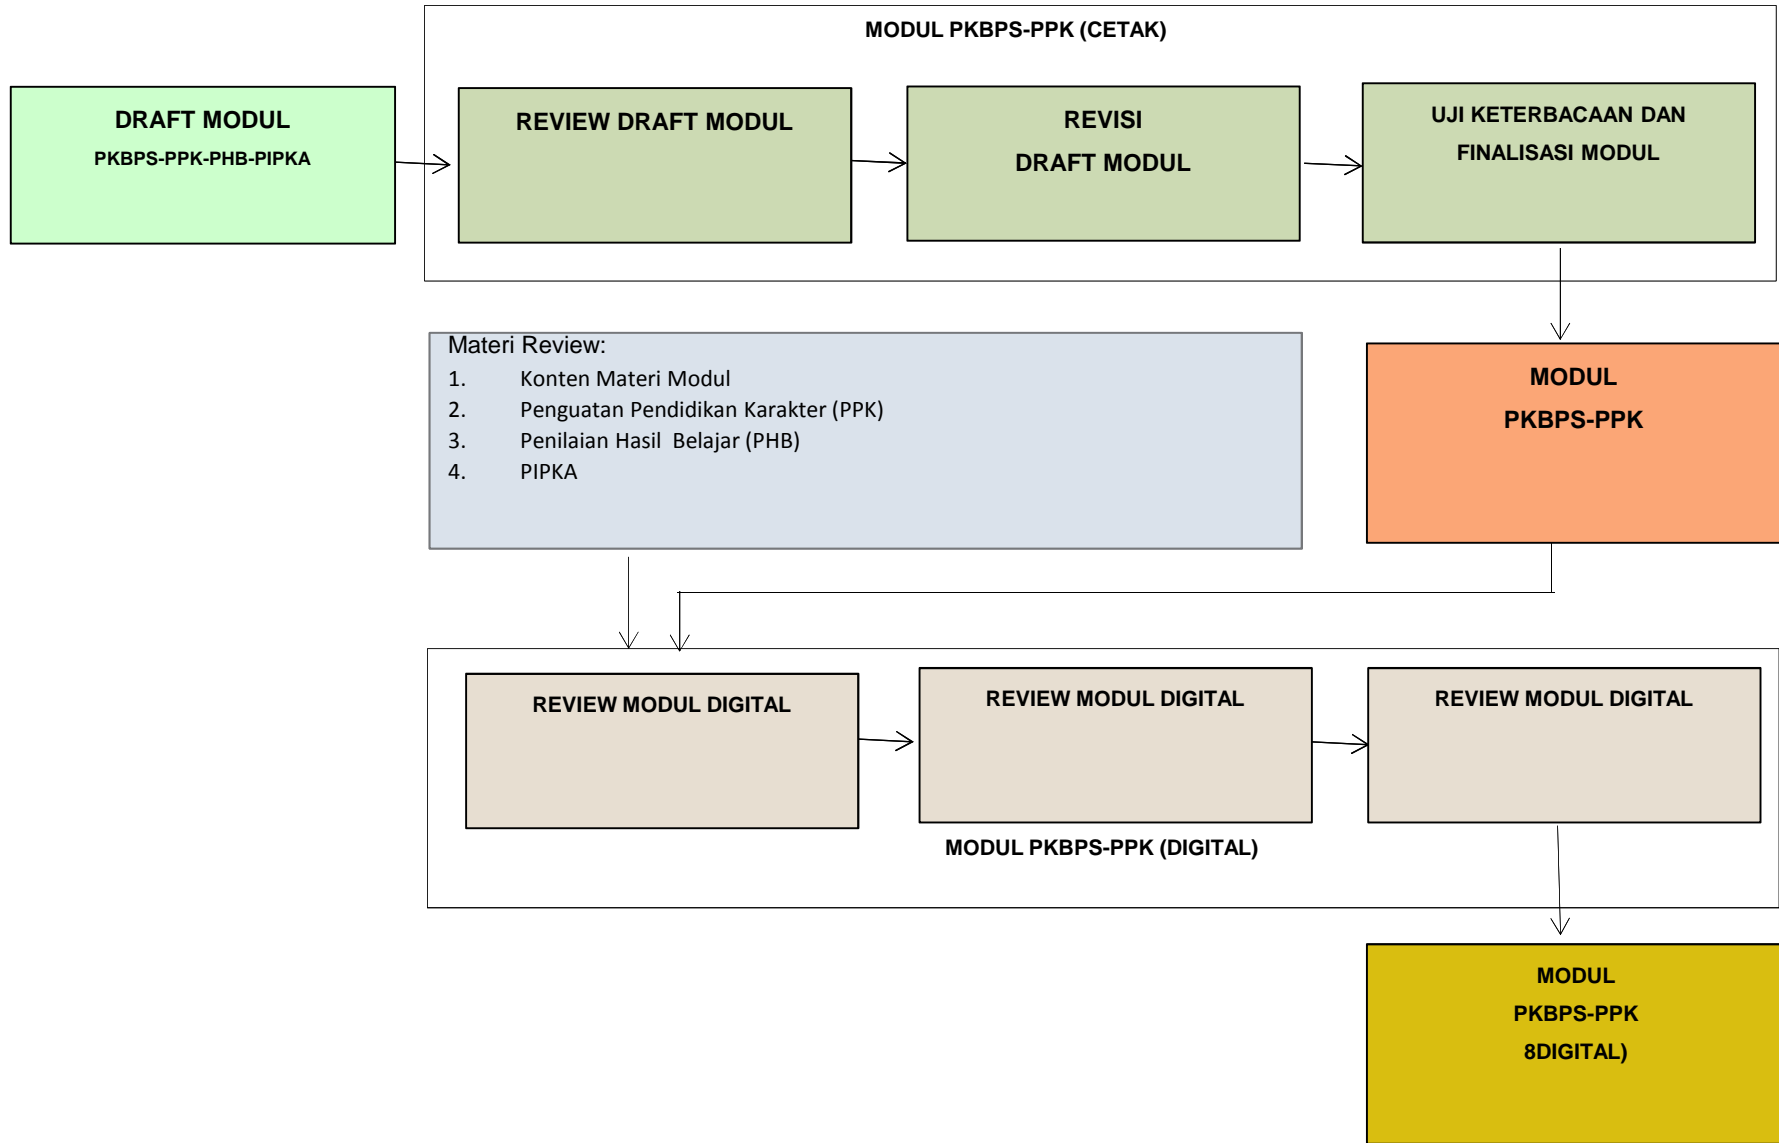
MODUL PKBPS-PPK (CETAK)

DRAFT MODUL
PKBPS-PPK-PHB-PIPKA

REVIEW DRAFT MODUL

REVISI
DRAFT MODUL

UJI KETERBACAAN DAN
FINALISASI MODUL

Materi Review:
1. Konten Materi Modul
2. Penguatan Pendidikan Karakter (PPK)
3. Penilaian Hasil Belajar (PHB)
4. PIPKA

MODUL
PKBPS-PPK

REVIEW MODUL DIGITAL

REVIEW MODUL DIGITAL

REVIEW MODUL DIGITAL

MODUL PKBPS-PPK (DIGITAL)

MODUL
PKBPS-PPK
8DIGITAL)